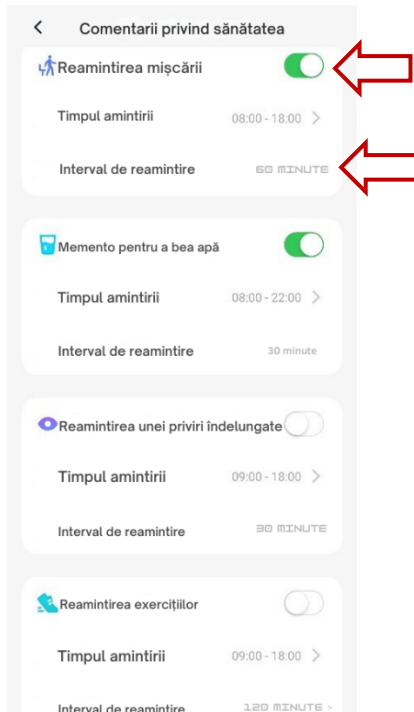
< Comentarii privind sănătatea

Reamintirea mișcării

Timpul amintirii 08:00 - 18:00 >

Interval de reamintire 60 MINUTE

Memento pentru a bea apă

Timpul amintirii 08:00 - 22:00 >

Interval de reamintire 30 minute

Reamintirea unei priviri îndelungate

Timpul amintirii 09:00 - 18:00 >

Interval de reamintire 30 MINUTE

Reamintirea exercițiilor

Timpul amintirii 09:00 - 18:00 >

Interval de reamintire 120 MINUTE >